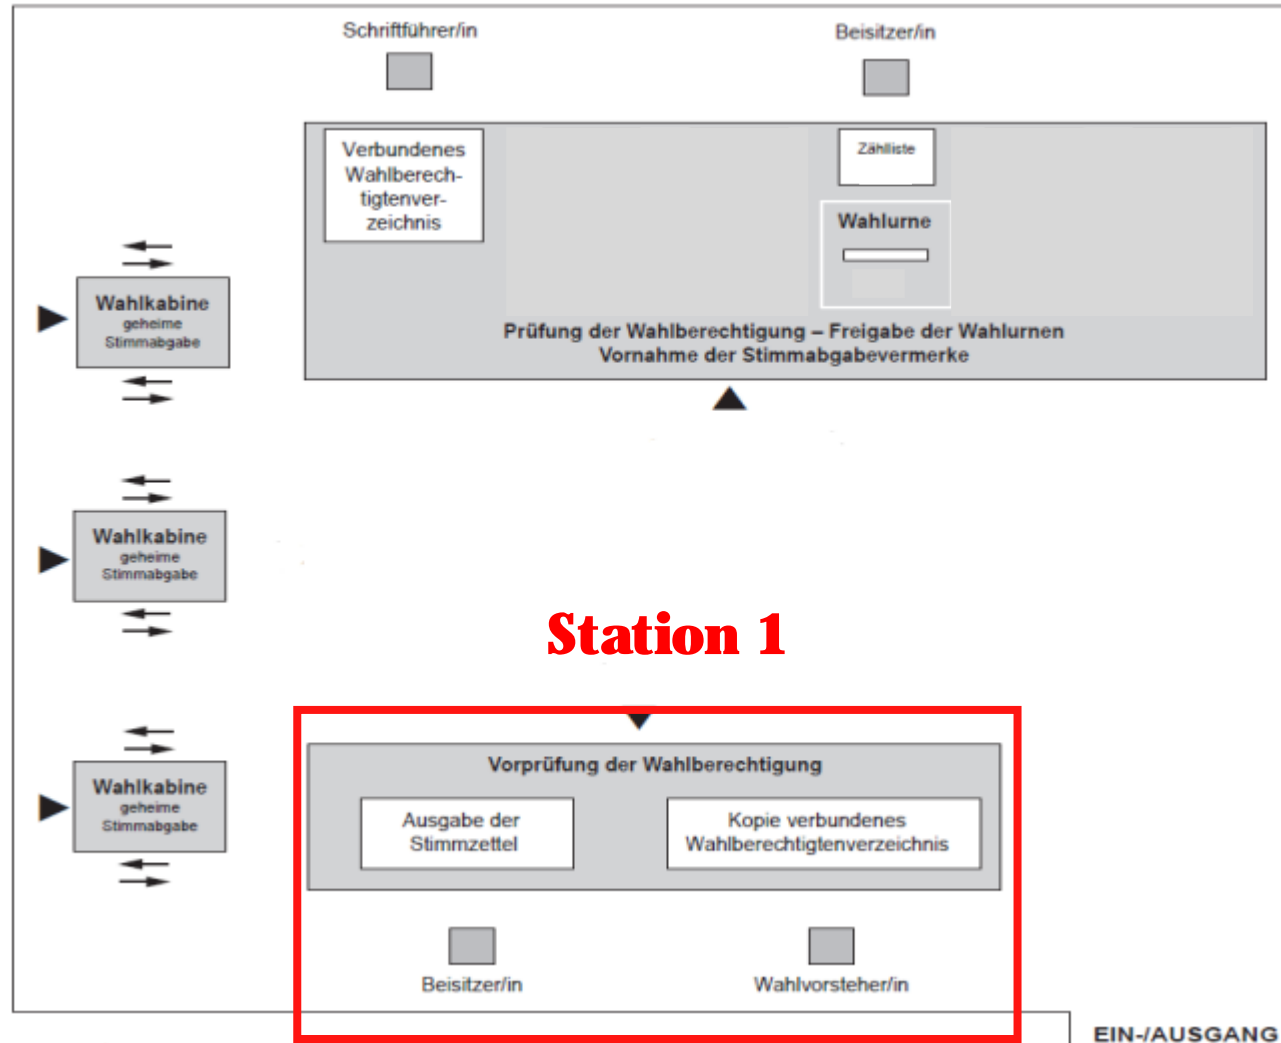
Schriftführer/in

Beisitzer/in

Verbundenes Wahlberechtigtenverzeichnis

Zählliste

Wahlurne

Prüfung der Wahlberechtigung – Freigabe der Wahlurnen
Vornahme der Stimmabgabevermerke

Wahlkabine
geheime Stimmabgabe

Wahlkabine
geheime Stimmabgabe

Station 1

Wahlkabine
geheime Stimmabgabe

Vorprüfung der Wahlberechtigung

Ausgabe der Stimmzettel

Kopie verbundenes Wahlberechtigtenverzeichnis

Beisitzer/in

Wahlvorsteher/in

EIN-/AUSGANG